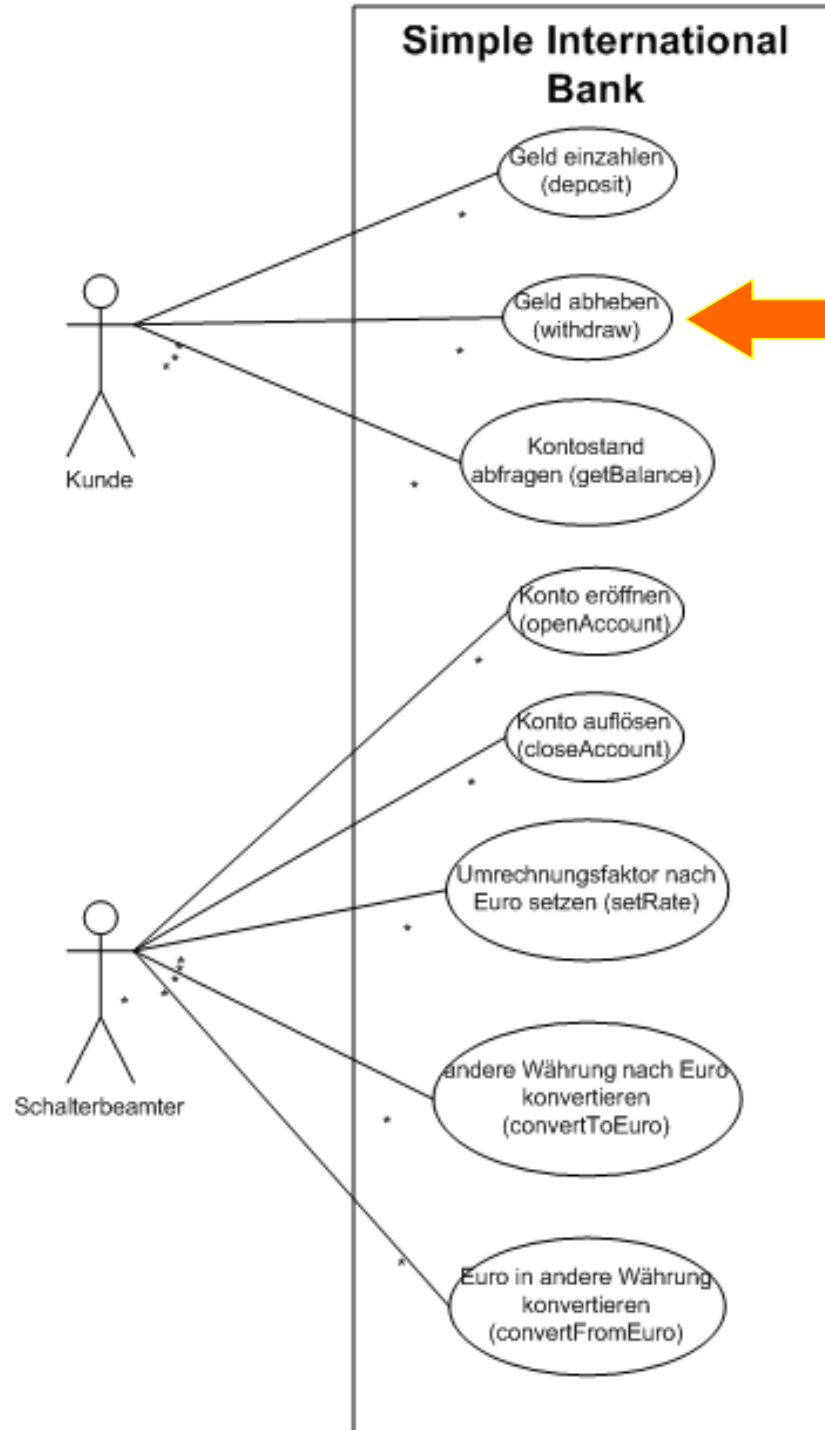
Simple International Bank

Geld einzahlen (deposit)

Geld abheben (withdraw)

Kontostand abfragen (getBalance)

Kunde

Konto eröffnen (openAccount)

Konto auflösen (closeAccount)

Umrechnungsfaktor nach Euro setzen (setRate)

andere Währung nach Euro konvertieren (convertToEuro)

Euro in andere Währung konvertieren (convertFromEuro)

Schalterbeamter

*
*
*
*
*
*
*
*
*
*
*
*
*
*
*
*